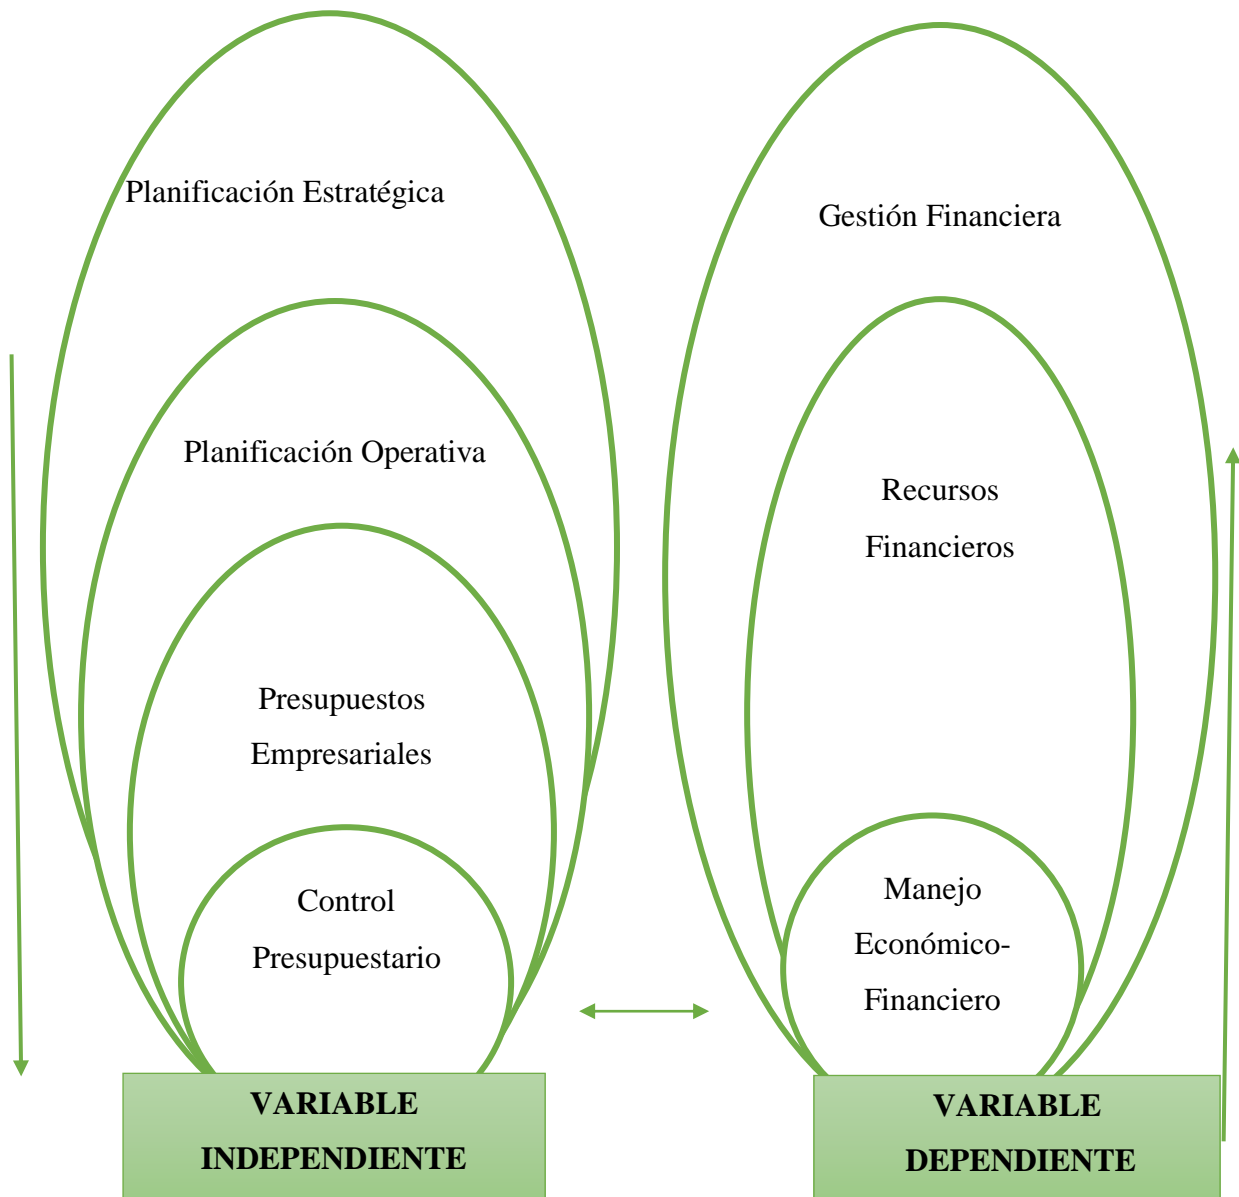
Planificación Estratégica

Planificación Operativa

Presupuestos Empresariales

Control Presupuestario

VARIABLE INDEPENDIENTE

Gestión Financiera

Recursos Financieros

Manejo Económico-Financiero

VARIABLE DEPENDIENTE